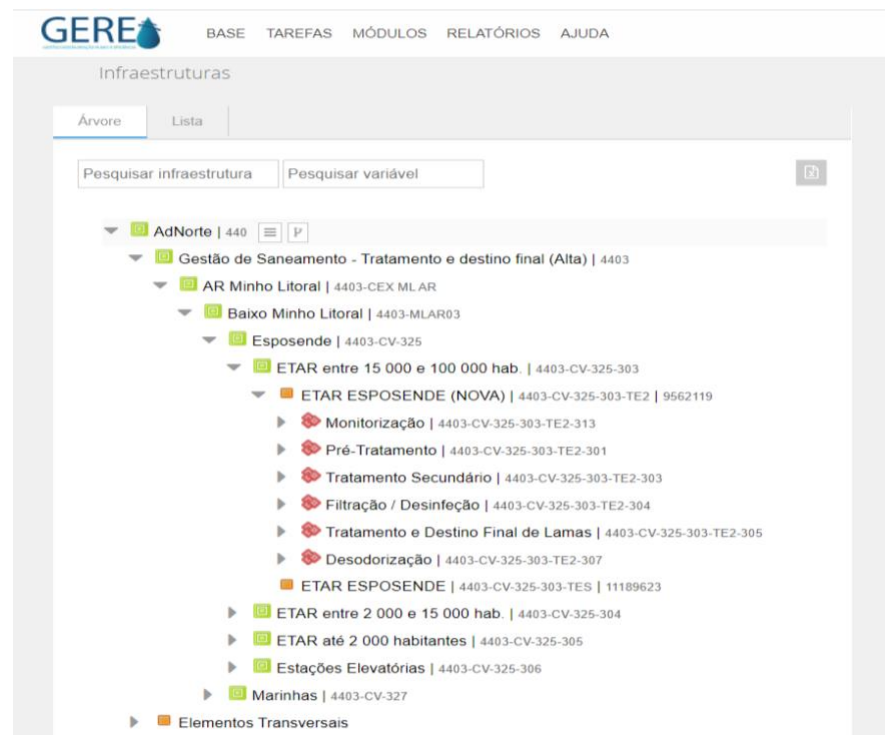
GERE

BASE TAREFAS MÓDULOS RELATÓRIOS AJUDA

Infraestruturas

Árvore Lista

Pesquisar infraestrutura Pesquisar variável

AdNorte | 440

Gestão de Saneamento - Tratamento e destino final (Alta) | 4403

AR Minho Litoral | 4403-CEX ML AR

Baixo Minho Litoral | 4403-MLAR03

Esposende | 4403-CV-325

ETAR entre 15 000 e 100 000 hab. | 4403-CV-325-303

ETAR ESPOSENDE (NOVA) | 4403-CV-325-303-TE2 | 9562119

Monitorização | 4403-CV-325-303-TE2-313

Pré-Tratamento | 4403-CV-325-303-TE2-301

Tratamento Secundário | 4403-CV-325-303-TE2-303

Filtração / Desinfeção | 4403-CV-325-303-TE2-304

Tratamento e Destino Final de Lamas | 4403-CV-325-303-TE2-305

Desodorização | 4403-CV-325-303-TE2-307

ETAR ESPOSENDE | 4403-CV-325-303-TES | 11189623

ETAR entre 2 000 e 15 000 hab. | 4403-CV-325-304

ETAR até 2 000 habitantes | 4403-CV-325-305

Estações Elevatórias | 4403-CV-325-306

Marinhas | 4403-CV-327

Elementos Transversais